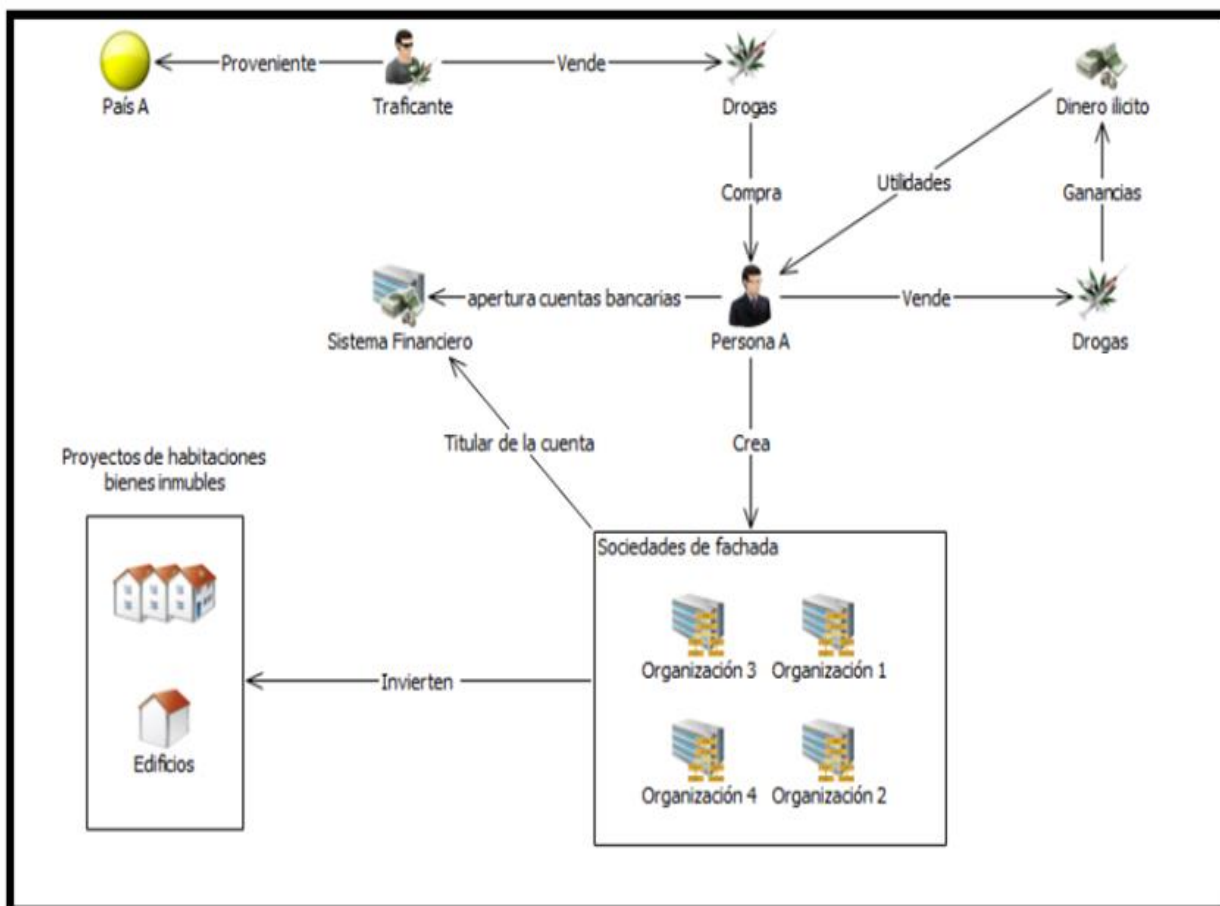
País A
Proveniente
Traficante
Vende
Drogas
Dinero ilícito
Compra
Utilidades
Ganancias
Sistema Financiero
apertura cuentas bancarias
Persona A
Vende
Drogas
Titular de la cuenta
Crea
Proyectos de habitaciones bienes inmubles
Sociedades de fachada
Organización 3
Organización 1
Invierten
Edificios
Organización 4
Organización 2